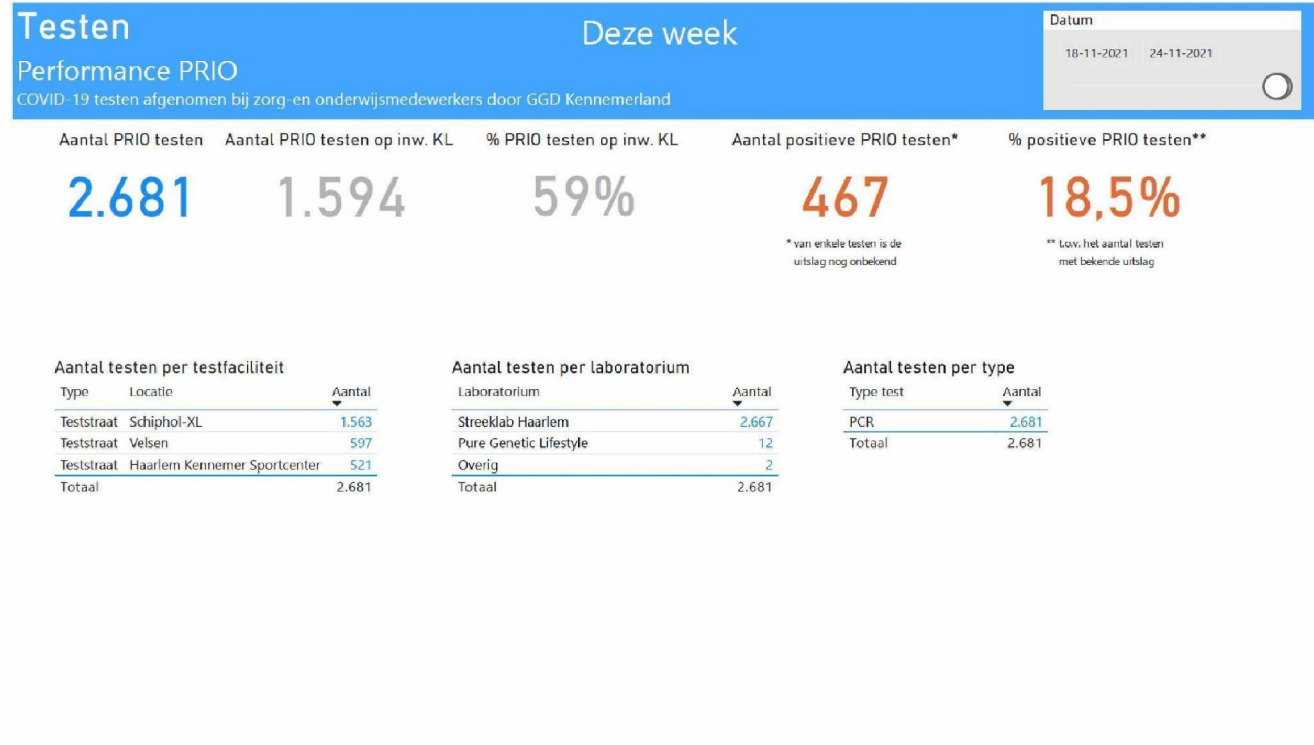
Testen

Performance PRIO

COVID-19 testen afgenomen bij zorg-en onderwijsmedewerkers door GGD Kennemerland

Deze week

Datum

18-11-2021 24-11-2021

Aantal PRIO testen

2.681

Aantal PRIO testen op inw. KL

1.594

% PRIO testen op inw. KL

59%

Aantal positieve PRIO testen*

467

* van enkele testen is de uitslag nog onbekend

% positieve PRIO testen**

18,5%

** t.o.v. het aantal testen met bekende uitslag

Aantal testen per testfaciliteit

| Type | Locatie | Aantal |
|---|---|---|
| Teststraat | Schiphol-XL | 1.563 |
| Teststraat | Velsen | 597 |
| Teststraat | Haarlem Kennemer Sportcenter | 521 |
| Totaal | | 2.681 |

Aantal testen per laboratorium

| Laboratorium | Aantal |
|---|---|
| Streeklab Haarlem | 2.667 |
| Pure Genetic Lifestyle | 12 |
| Overig | 2 |
| Totaal | 2.681 |

Aantal testen per type

| Type test | Aantal |
|---|---|
| PCR | 2.681 |
| Totaal | 2.681 |